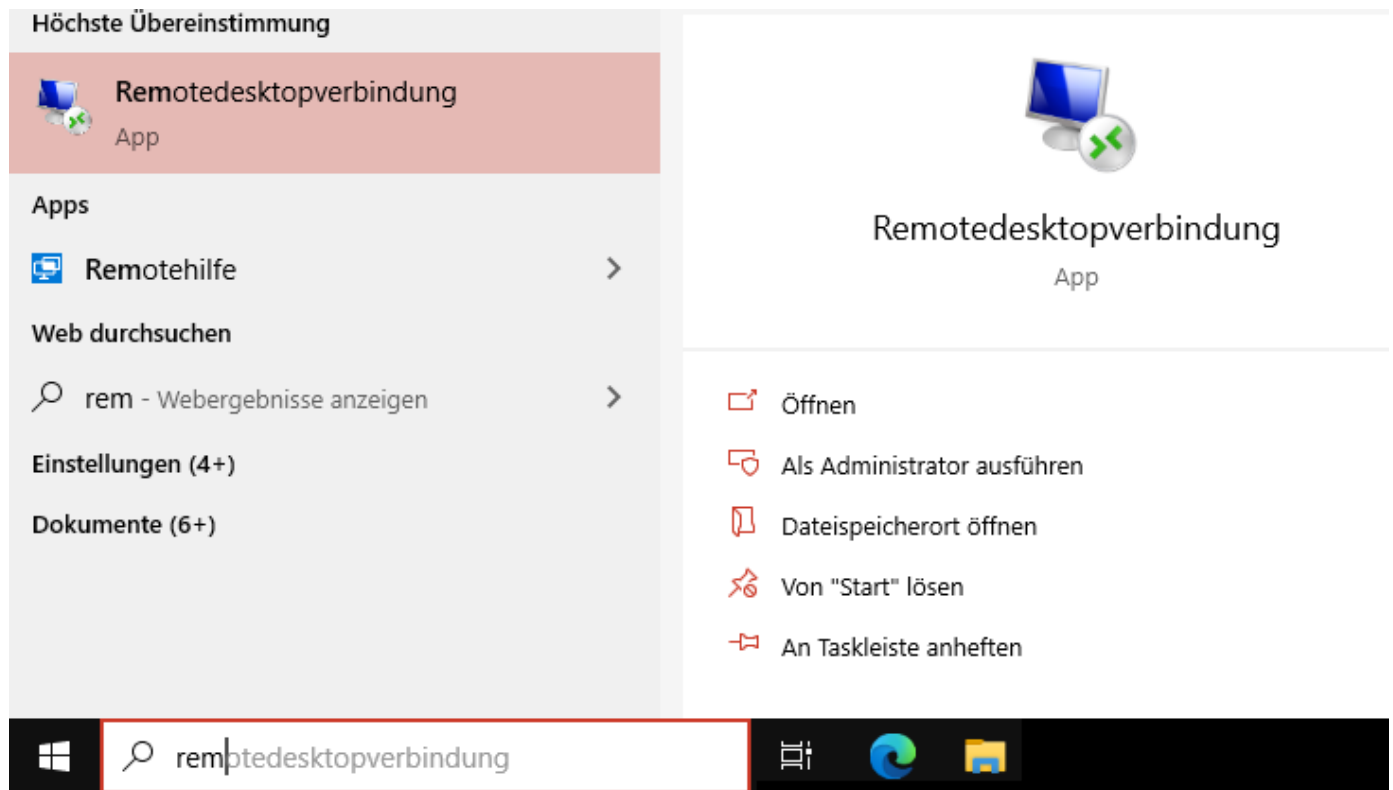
Höchste Übereinstimmung

Remotedesktopverbindung
App

Apps

Remotehilfe

Web durchsuchen

rem - Webergebnisse anzeigen

Einstellungen (4+)

Dokumente (6+)

Remotedesktopverbindung
App

Öffnen

Als Administrator ausführen

Dateispeicherort öffnen

Von "Start" lösen

An Taskleiste anheften

remotedesktopverbindung